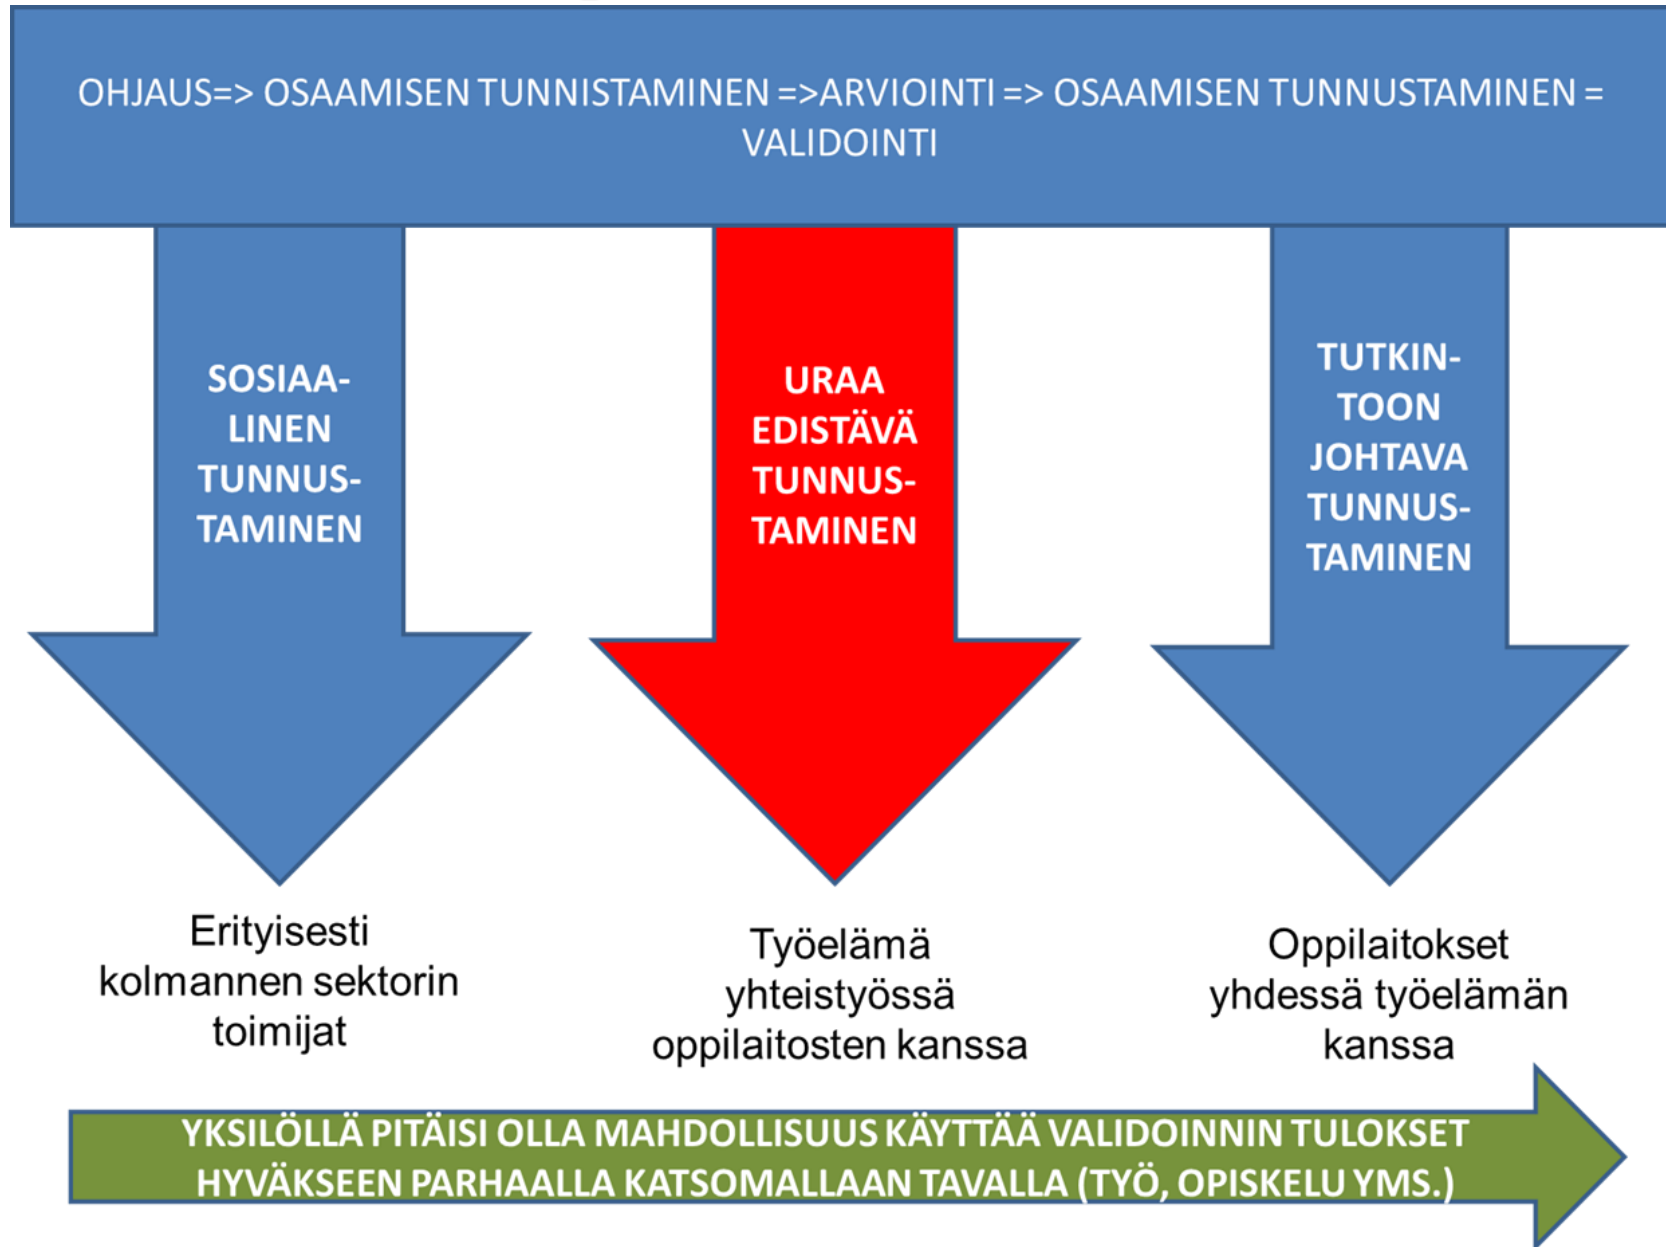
OHJAUS=> OSAAMISEN TUNNISTAMINEN =>ARVIOINTI => OSAAMISEN TUNNUSTAMINEN = VALIDOINTI

SOSIAALINEN TUNNUSTAMINEN

URAA EDISTÄVÄ TUNNUSTAMINEN

TUTKINTOON JOHTAVA TUNNUSTAMINEN

Erityisesti kolmannen sektorin toimijat

Työelämä yhteistyössä oppilaitosten kanssa

Oppilaitokset yhdessä työelämän kanssa

YKSILÖLLÄ PITÄISI OLLA MAHDOLLISUUS KÄYTTÄÄ VALIDOINNIN TULOKSET HYVÄKSEEN PARHAALLA KATSOMALLAAN TAVALLA (TYÖ, OPISKELU YMS.)